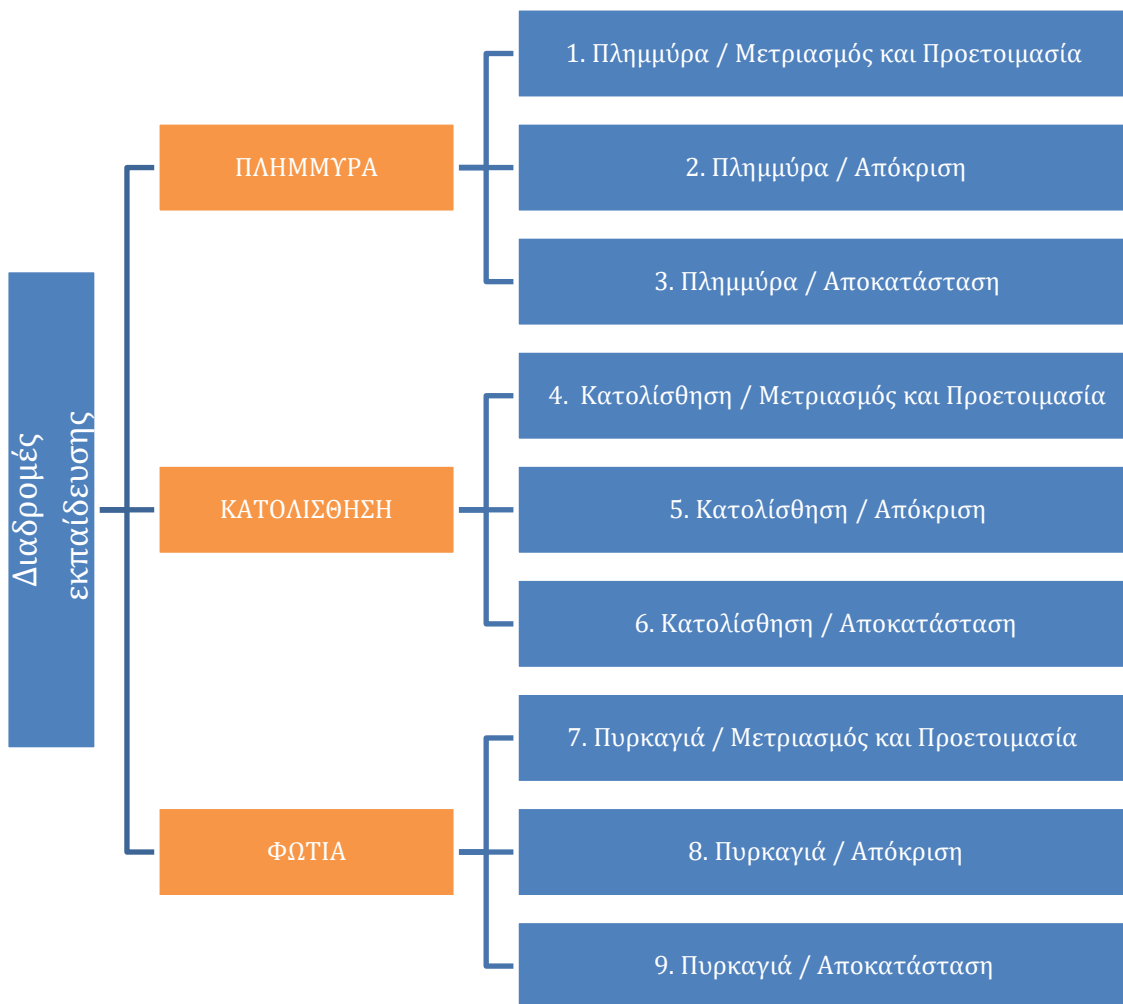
Διαδρομές εκπαίδευσης

ΠΛΗΜΜΥΡΑ

1. Πλημμύρα / Μετριασμός και Προετοιμασία

2. Πλημμύρα / Απόκριση

3. Πλημμύρα / Αποκατάσταση

ΚΑΤΟΛΙΣΘΗΣΗ

4. Κατολίσθηση / Μετριασμός και Προετοιμασία

5. Κατολίσθηση / Απόκριση

6. Κατολίσθηση / Αποκατάσταση

ΦΩΤΙΑ

7. Πυρκαγιά / Μετριασμός και Προετοιμασία

8. Πυρκαγιά / Απόκριση

9. Πυρκαγιά / Αποκατάσταση